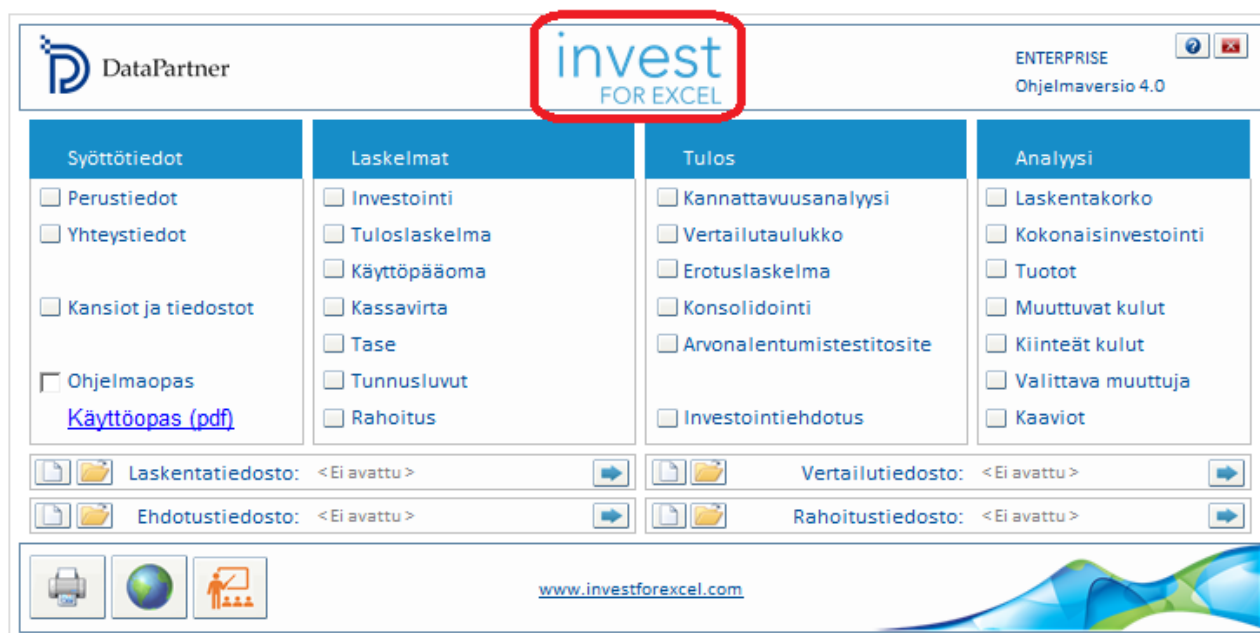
DataPartner

invest
FOR EXCEL

ENTERPRISE
Ohjelmaversio 4.0

Syöttötiedot
Perustiedot
Yhteystiedot
Kansiot ja tiedostot
Ohjelmaopas
Käyttöopas (pdf)

Laskelmat
Investointi
Tuloslaskelma
Käyttöpääoma
Kassavirta
Tase
Tunnusluvut
Rahoitus

Tulos
Kannattavuusanalyysi
Vertailutaulukko
Erotuslaskelma
Konsolidointi
Arvonalentumistestitosite
Investointiehdotus

Analyysi
Laskentakorko
Kokonaisinvestointi
Tuotot
Muuttuvat kulut
Kiinteät kulut
Valittava muuttuja
Kaaviot

Laskentatiedosto: <Ei avattu>
Vertailutiedosto: <Ei avattu>
Ehdotustiedosto: <Ei avattu>
Rahoitustiedosto: <Ei avattu>

www.investforexcel.com